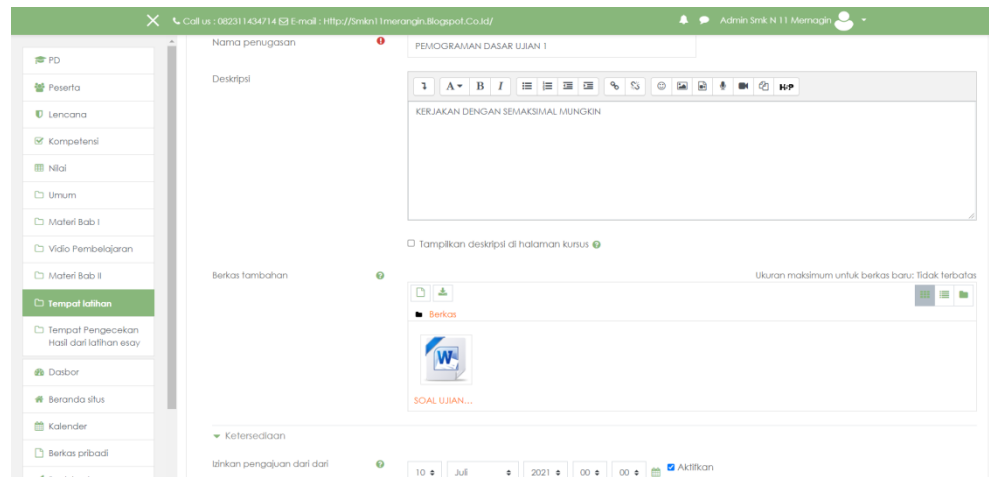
Call us : 082311434714 E-mail : Http://Smkn11merangin.Blogspot.Co.id/

Admin Smk N 11 Merangin

PD

Peserta

Lencana

Kompetensi

Nilai

Umum

Materi Bab I

Vidio Pembelajaran

Materi Bab II

Tempat latihan

Tempat Pengecekan Hasil dari latihan esay

Dasbor

Beranda situs

Kalender

Berkas pribadi

Nama penugasan

PEMOGRAMAN DASAR UJIAN 1

Deskripsi

KERJAKAN DENGAN SEMAKSIMAL MUNGKIN

Tampilkan deskripsi di halaman kursus

Berkas tambahan

Ukuran maksimum untuk berkas baru: Tidak terbatas

Berkas

SOAL UJIAN...

Ketersediaan

Izinkan pengajuan dari dari

10 Juli 2021 00 00 Aktifkan